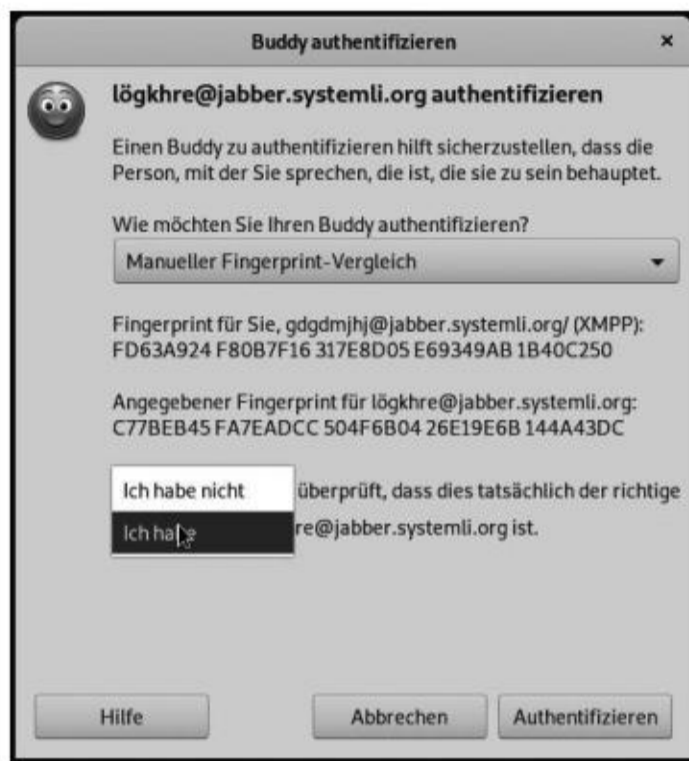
Buddy authentifizieren

×

lögkhre@jabber.systemli.org authentifizieren

Einen Buddy zu authentifizieren hilft sicherzustellen, dass die Person, mit der Sie sprechen, die ist, die sie zu sein behauptet.

Wie möchten Sie Ihren Buddy authentifizieren?

Manueller Fingerprint-Vergleich

Fingerprint für Sie, gdgdmjhj@jabber.systemli.org/ (XMPP): FD63A924 F80B7F16 317E8D05 E69349AB 1B40C250

Angegebener Fingerprint für lögkhre@jabber.systemli.org: C77BEB45 FA7EADCC 504F6B04 26E19E6B 144A43DC

Ich habe nicht

Ich ha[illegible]

überprüft, dass dies tatsächlich der richtige

re@jabber.systemli.org ist.

Hilfe

Abbrechen

Authentifizieren